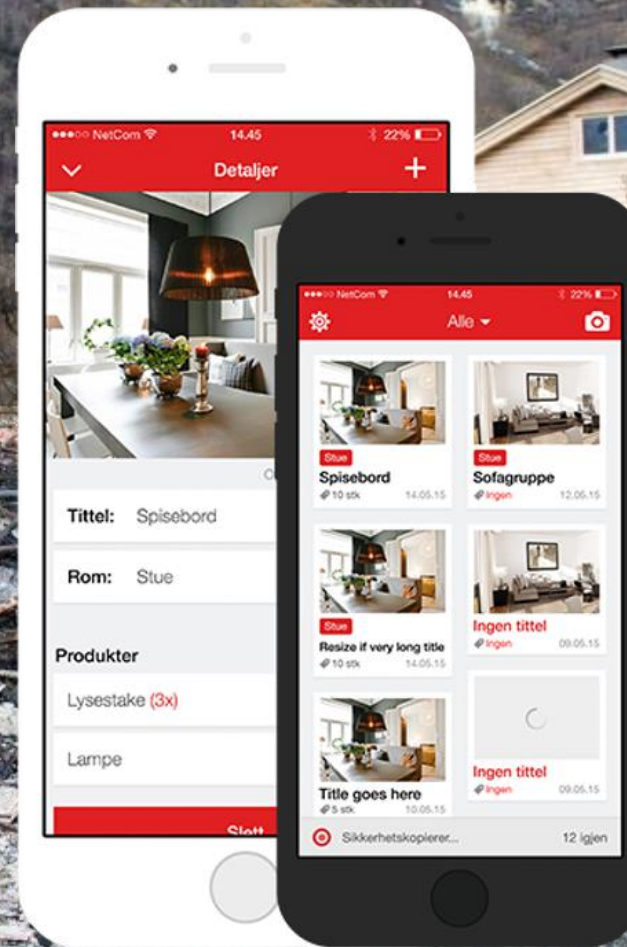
●●●○○ NetCom
14.45
22%

Detaljer

+

Tittel: Spisebord

Rom: Stue

Produkter

Lysestake (3x)

Lampe

Slett

●●●○○ NetCom
14.45
22%

Alle

Stue
Spisebord
10 stk
14.05.15

Stue
Sofagruppe
Ingen
12.05.15

Stue
Resize if very long title
10 stk
14.05.15

Ingen tittel
Ingen
09.05.15

Title goes here
5 stk
10.05.15

Ingen tittel
Ingen
09.05.15

Sikkerhetskopierer...
12 igjen